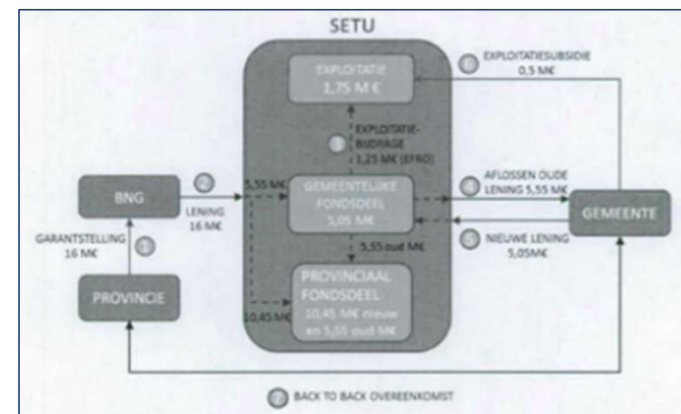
SETU

EXPLOITATIE
1,75 M €

EXPLOITATIESUBSIDIE
0,5 M€

EXPLOITATIE-BIJDRAGE
1,25 M€ (EFRO)

BNG

LENING
16 M€

5,55 M€

GEMEENTELIJKE FONDSDEEL
5,05 M€

AFLOSSEN OUDE LENING 5,55 M€

GEMEENTE

GARANTSTELLING
16 M€

5,55 oud M€

NIEUWE LENING
5,05M€

PROVINCIE

10,45 M€

PROVINCIAAL FONDSDEEL
10,45 M€ nieuw en 5,55 oud M€

BACK TO BACK OVEREENKOMST